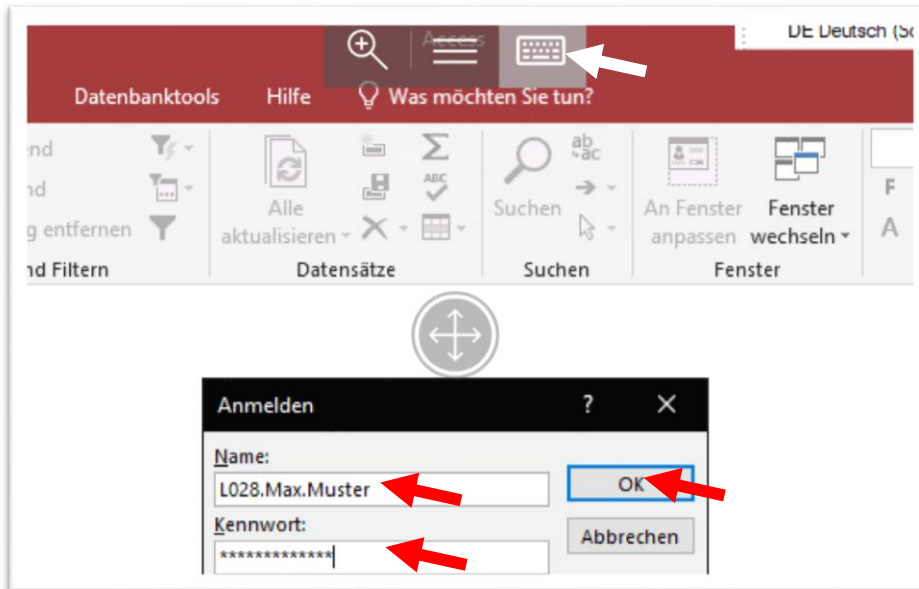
Access

DE Deutsch (Sc

Datenbanktools Hilfe Was möchten Sie tun?

end
nd
g entfernen
nd Filtern

Alle aktualisieren
Datensätze

Suchen
Suchen

An Fenster anpassen
Fenster wechseln
Fenster

F
A

Anmelden ? ✕

Name:
L028.Max.Muster

Kennwort:
*************

OK
Abbrechen